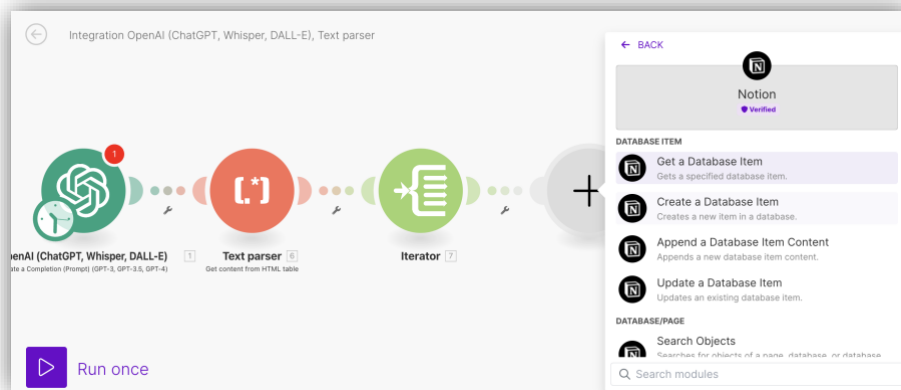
Integration OpenAI (ChatGPT, Whisper, DALL-E), Text parser

1

penAI (ChatGPT, Whisper, DALL-E) 1
te a Completion (Prompt) (GPT-3, GPT-3.5, GPT-4)

Text parser 6
Get content from HTML table

Iterator 7

Run once

← BACK

Notion
Verified

DATABASE ITEM

Get a Database Item
Gets a specified database item.

Create a Database Item
Creates a new item in a database.

Append a Database Item Content
Appends a new database item content.

Update a Database Item
Updates an existing database item.

DATABASE/PAGE

Search Objects
Searches for objects of a page, database, or database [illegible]

Search modules